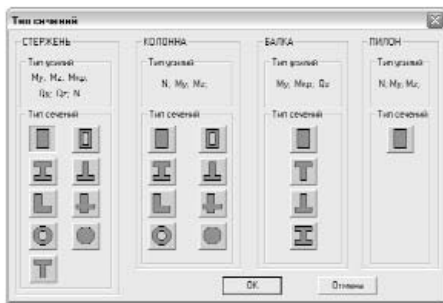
Тип сечений

СТЕРЖЕНЬ
Тип усилий
Mу, Mz, Mкр,
Qу, Qz, N
Тип сечений

КОЛОННА
Тип усилий
N, Mу, Mz;
Тип сечений

БАЛКА
Тип усилий
Mу, Mкр; Qz
Тип сечений

ПИЛОН
Тип усилий
N, Mу, Mz,
Тип сечений

OK
Отмена